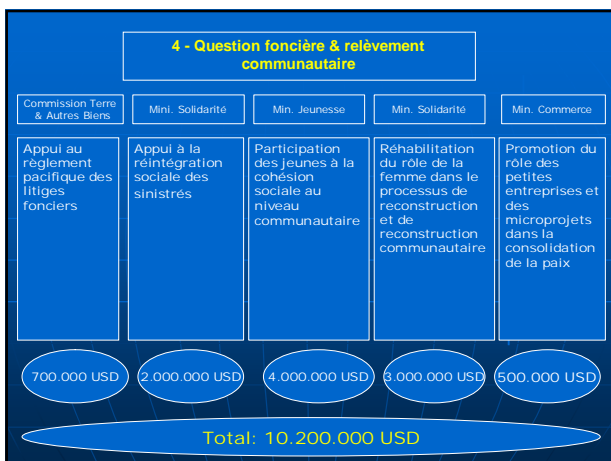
4 - Question foncière & relèvement communautaire

Commission Terre & Autres Biens

Mini. Solidarité

Min. Jeunesse

Min. Solidarité

Min. Commerce

Appui au règlement pacifique des litiges fonciers

Appui à la réintégration sociale des sinistrés

Participation des jeunes à la cohésion sociale au niveau communautaire

Réhabilitation du rôle de la femme dans le processus de reconstruction et de reconstruction communautaire

Promotion du rôle des petites entreprises et des microprojets dans la consolidation de la paix

700.000 USD

2.000.000 USD

4.000.000 USD

3.000.000 USD

500.000 USD

Total: 10.200.000 USD